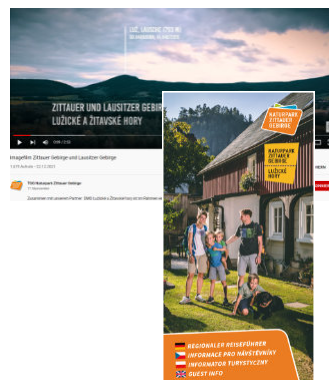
LUŽ. LAUSICHE ŽITAVSKÉ HORY

ZITTAUER UND LAUSITZER GEBIRGE
LUŽICKÉ A ŽITAVSKÉ HORY

0:09 / 2:53

Imagefilm Zittauer Gebirge und Lausitzer Gebirge

1.075 Aufrufe · 22.12.2021

TGG Naturpark Zittauer Gebirge

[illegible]

Zusammen mit unserem Partner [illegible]

NATURPARK ZITTAUER GEBIRGE

NATURPARK ZITTAUER GEBIRGE

LUŽICKÉ HORY

REGIONALER REISEFÜHRER
INFORMACE PRO NÁVŠTĚVNÍKY
INFORMATOR TURYSTYCZNY
GUEST INFO